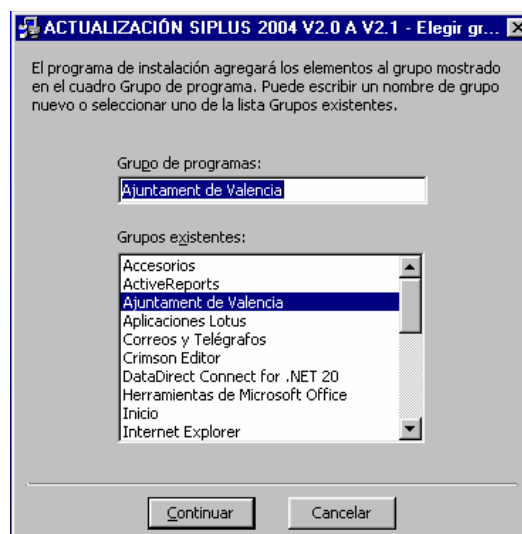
ACTUALIZACIÓN SIPLUS 2004 V2.0 A V2.1 - Elegir gr...

El programa de instalación agregará los elementos al grupo mostrado en el cuadro Grupo de programa. Puede escribir un nombre de grupo nuevo o seleccionar uno de la lista Grupos existentes.

Grupo de programas:

Ajuntament de Valencia

Grupos existentes:

Accesorios
ActiveReports
Ajuntament de Valencia
Aplicaciones Lotus
Correos y Telégrafos
Crimson Editor
DataDirect Connect for .NET 20
Herramientas de Microsoft Office
Inicio
Internet Explorer

Continuar

Cancelar